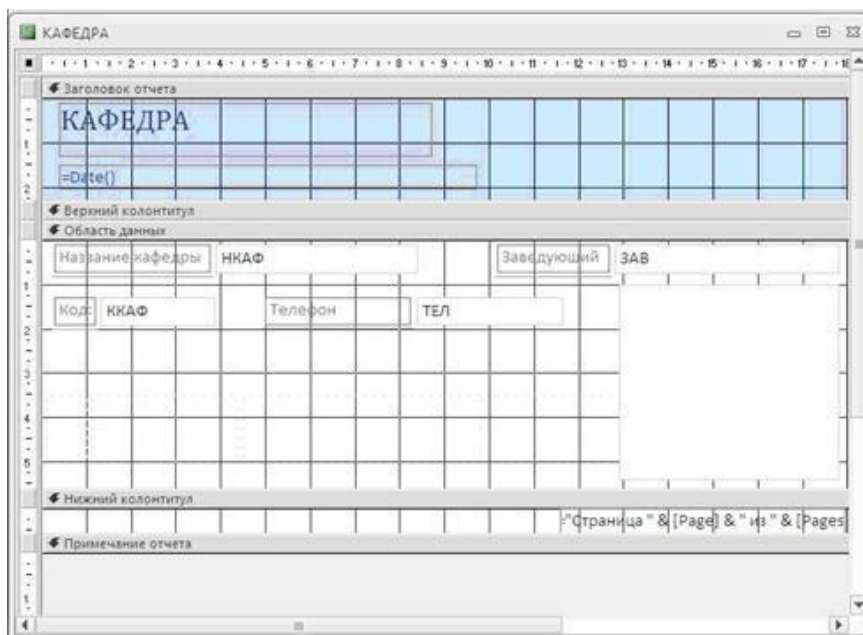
КАФЕДРА

Заголовок отчета

КАФЕДРА

=Date()

Верхний колонтитул

Область данных

Название кафедры НКАФ

Заведующий ЗАВ

Код ККАФ

Телефон ТЕЛ

Нижний колонтитул

="Страница " & [Page] & " из " & [Pages]

Примечание отчета